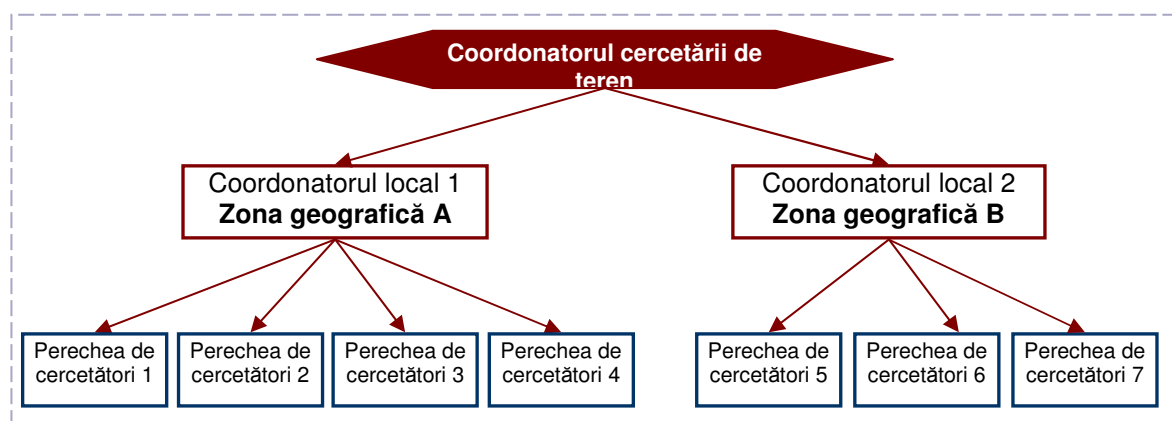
Coordonatorul cercetării de teren

Coordonatorul local 1
**Zona geografică A**

Coordonatorul local 2
**Zona geografică B**

Perechea de cercetători 1

Perechea de cercetători 2

Perechea de cercetători 3

Perechea de cercetători 4

Perechea de cercetători 5

Perechea de cercetători 6

Perechea de cercetători 7